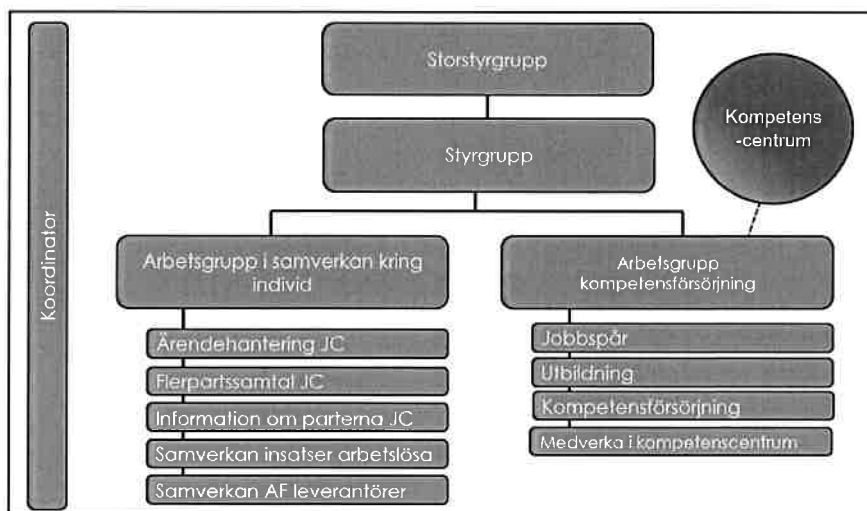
Koordinator

Storstyrgrupp

Styrgrupp

Kompetens -centrum

Arbetsgrupp i samverkan kring individ

Ärendehantering JC

Flerpartssamtal JC

Information om parterna JC

Samverkan insatser arbetslösa

Samverkan AF leverantörer

Arbetsgrupp kompetensförsörjning

Jobbspår

Utbildning

Kompetensförsörjning

Medverka i kompetenscentrum